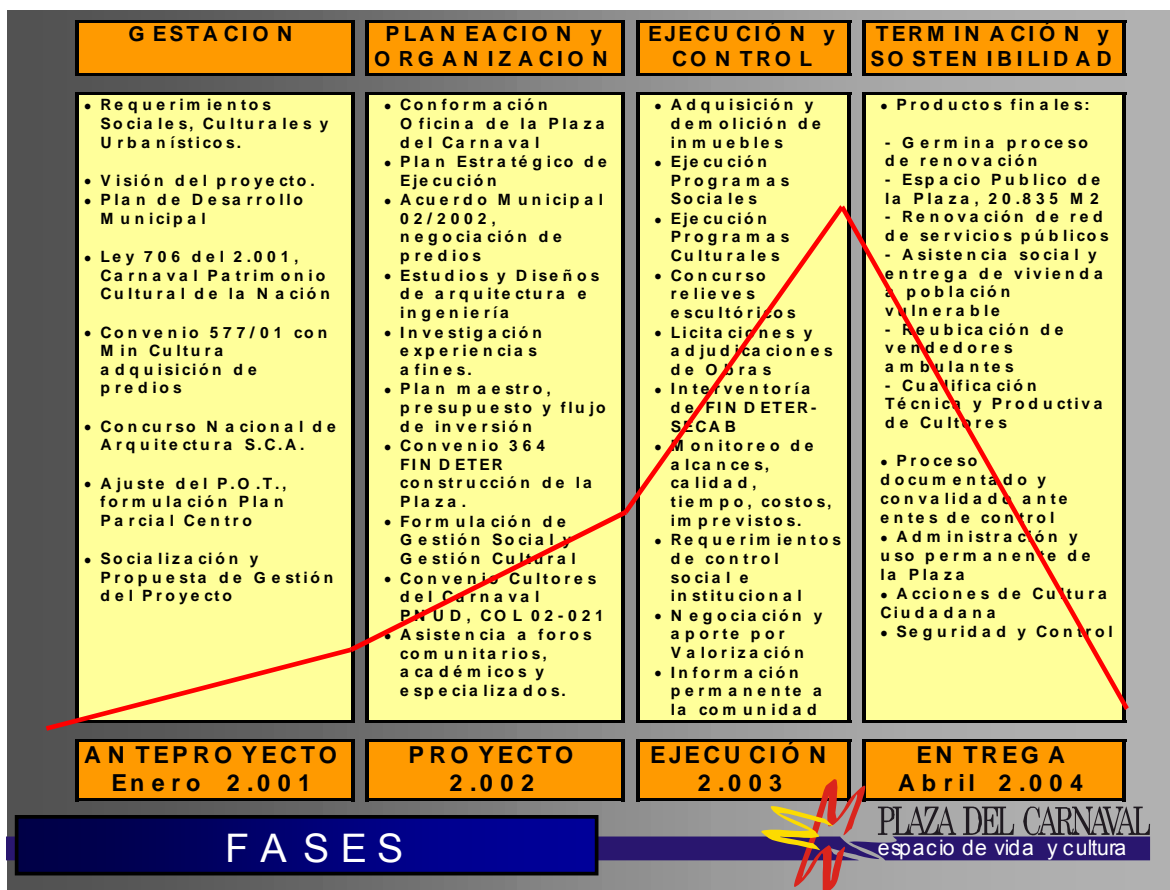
GESTACION

• Requerimientos Sociales, Culturales y Urbanísticos.

• Visión del proyecto.
• Plan de Desarrollo Municipal

• Ley 706 del 2.001, Carnaval Patrimonio Cultural de la Nación

• Convenio 577/01 con Min Cultura adquisición de predios

• Concurso Nacional de Arquitectura S.C.A.

• Ajuste del P.O.T., formulación Plan Parcial Centro

• Socialización y Propuesta de Gestión del Proyecto

ANTEPROYECTO
Enero 2.001

PLANEACION y ORGANIZACION

• Conformación Oficina de la Plaza del Carnaval
• Plan Estratégico de Ejecución
• Acuerdo Municipal 02/2002, negociación de predios
• Estudios y Diseños de arquitectura e ingeniería
• Investigación experiencias afines.
• Plan maestro, presupuesto y flujo de inversión
• Convenio 364 FINDETER construcción de la Plaza.
• Formulación de Gestión Social y Gestión Cultural
• Convenio Cultores del Carnaval PNUD, COL 02-021
• Asistencia a foros comunitarios, académicos y especializados.

PROYECTO
2.002

EJECUCIÓN y CONTROL

• Adquisición y demolición de inmuebles
• Ejecución Programas Sociales
• Ejecución Programas Culturales
• Concurso relieves escultóricos
• Licitaciones y adjudicaciones de Obras
• Interventoría de FINDETER-SECAB
• Monitoreo de alcances, calidad, tiempo, costos, imprevistos.
• Requerimientos de control social e institucional
• Negociación y aporte por Valorización
• Información permanente a la comunidad

EJECUCIÓN
2.003

TERMINACIÓN y SOSTENIBILIDAD

• Productos finales:

- Germina proceso de renovación
- Espacio Publico de la Plaza, 20.835 M2
- Renovación de red de servicios públicos
- Asistencia social y entrega de vivienda a población vulnerable
- Reubicación de vendedores ambulantes
- Cualificación Técnica y Productiva de Cultores

• Proceso documentado y convalidado ante entes de control
• Administración y uso permanente de la Plaza
• Acciones de Cultura Ciudadana
• Seguridad y Control

ENTREGA
Abril 2.004

FASES

PLAZA DEL CARNAVAL
espacio de vida y cultura